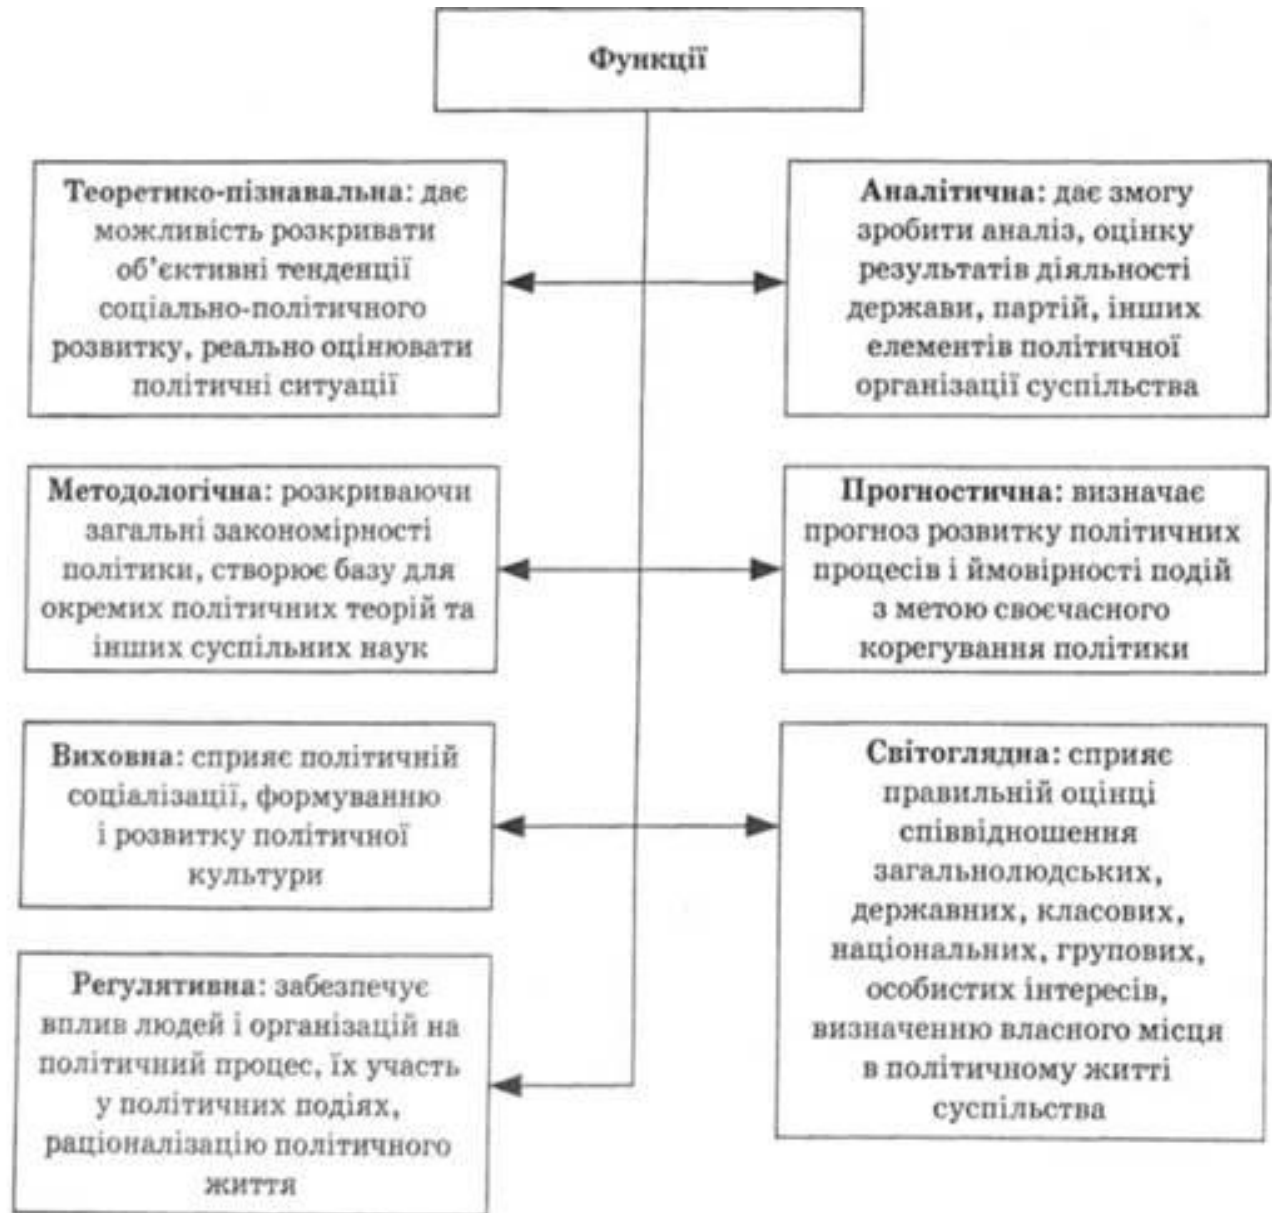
Функції

Теоретико-пізнавальна: дає можливість розкривати об'єктивні тенденції соціально-політичного розвитку, реально оцінювати політичні ситуації

Аналітична: дає змогу зробити аналіз, оцінку результатів діяльності держави, партій, інших елементів політичної організації суспільства

Методологічна: розкриваючи загальні закономірності політики, створює базу для окремих політичних теорій та інших суспільних наук

Прогностична: визначає прогноз розвитку політичних процесів і ймовірності подій з метою своєчасного корегування політики

Виховна: сприяє політичній соціалізації, формуванню і розвитку політичної культури

Світоглядна: сприяє правильній оцінці співвідношення загальнолюдських, державних, класових, національних, групових, особистих інтересів, визначенню власного місця в політичному житті суспільства

Регулятивна: забезпечує вплив людей і організацій на політичний процес, їх участь у політичних подіях, раціоналізацію політичного життя